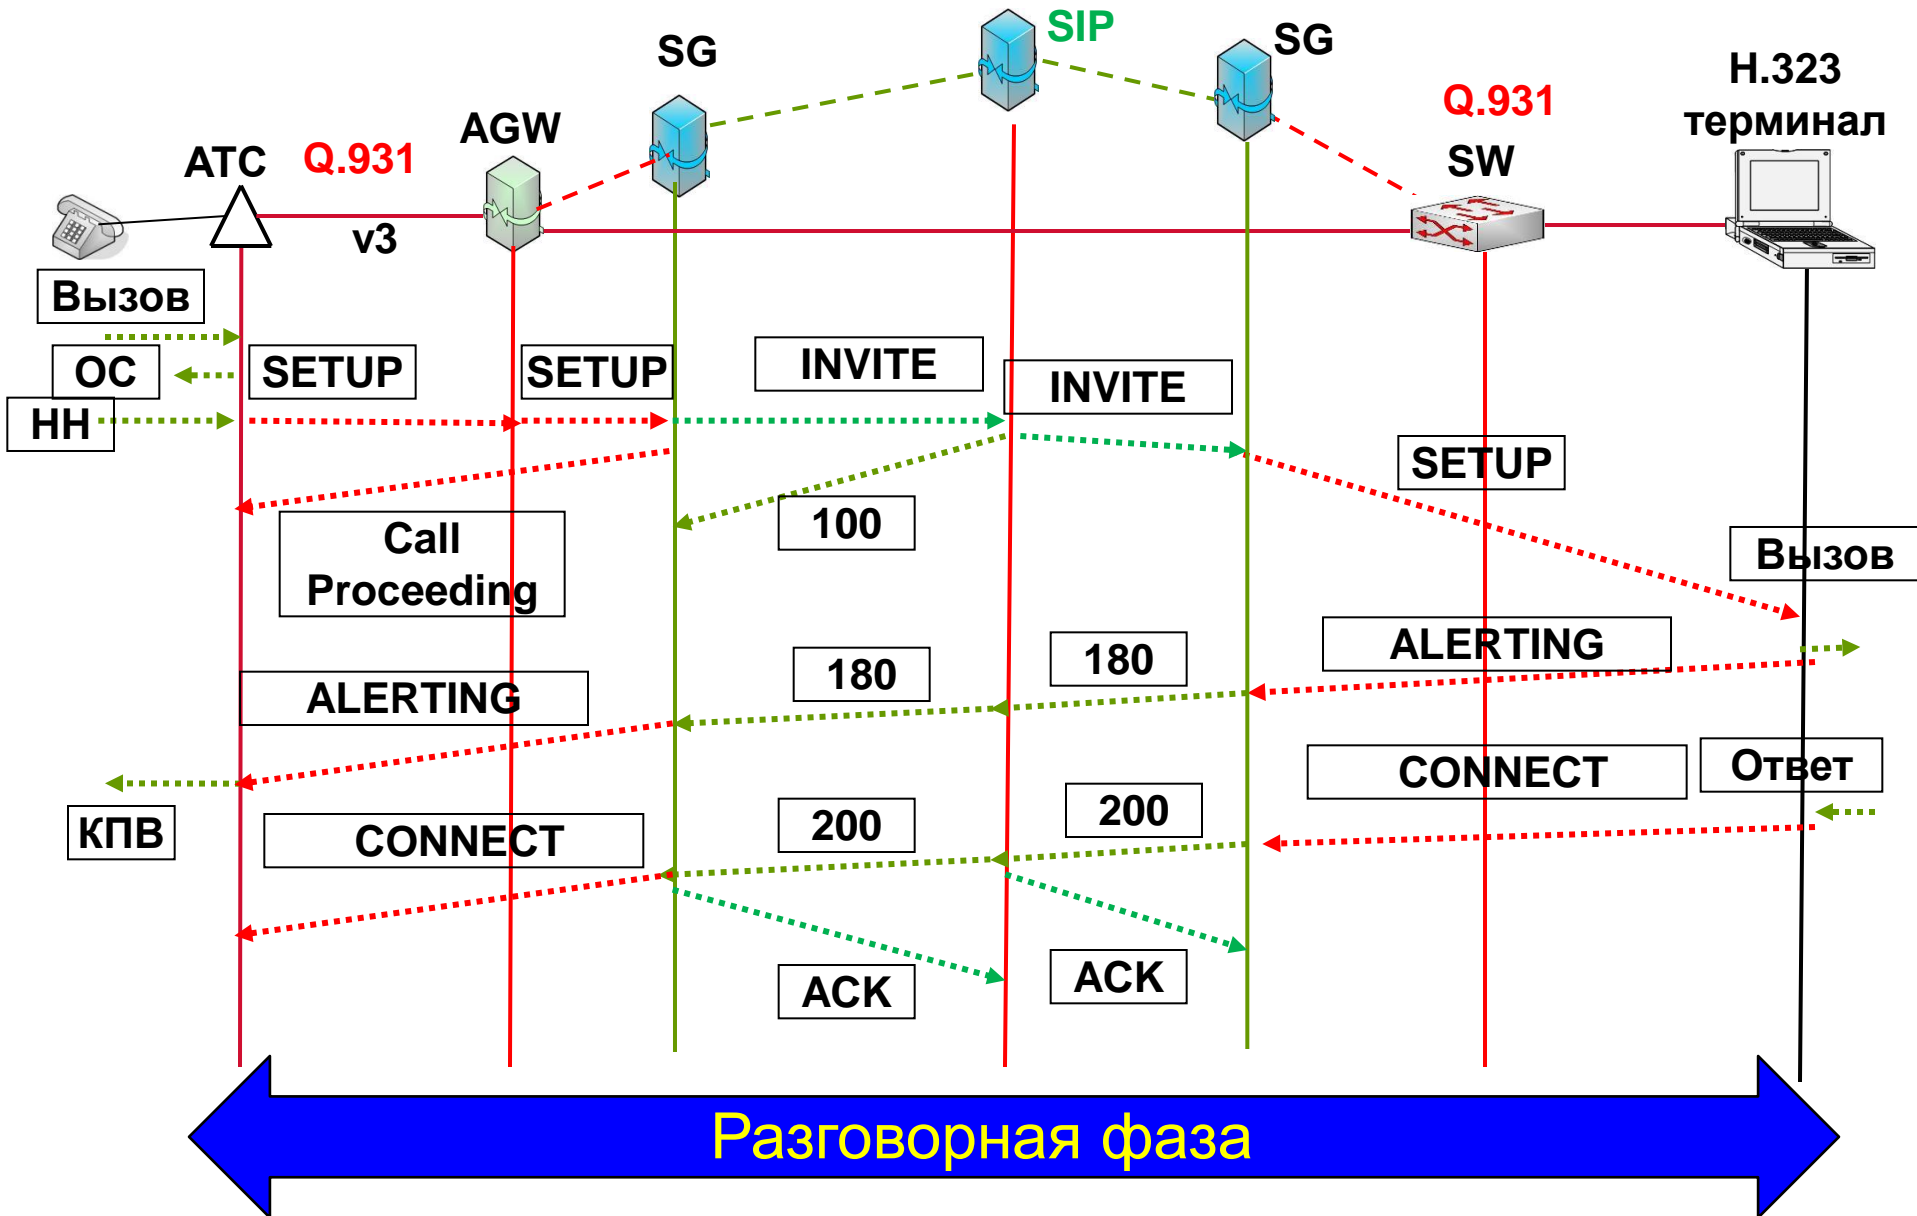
SIP

SG

SG

H.323 терминал

Q.931

AGW

SW

АТС

Q.931

v3

Вызов

ОС

SETUP

SETUP

INVITE

INVITE

НН

SETUP

100

Call Proceeding

Вызов

ALERTING

180

180

ALERTING

CONNECT

Ответ

КПВ

200

200

CONNECT

ACK

ACK

Разговорная фаза